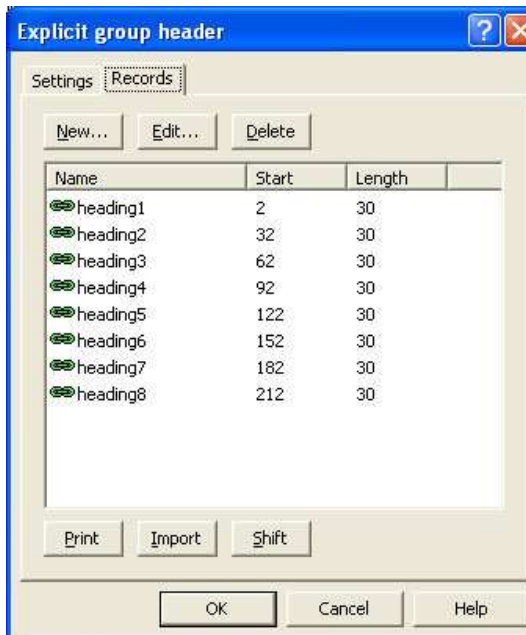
Explicit group header

Settings Records

New... Edit... Delete

| Name | Start | Length |
|---|---|---|
| heading1 | 2 | 30 |
| heading2 | 32 | 30 |
| heading3 | 62 | 30 |
| heading4 | 92 | 30 |
| heading5 | 122 | 30 |
| heading6 | 152 | 30 |
| heading7 | 182 | 30 |
| heading8 | 212 | 30 |

Print Import Shift

OK Cancel Help